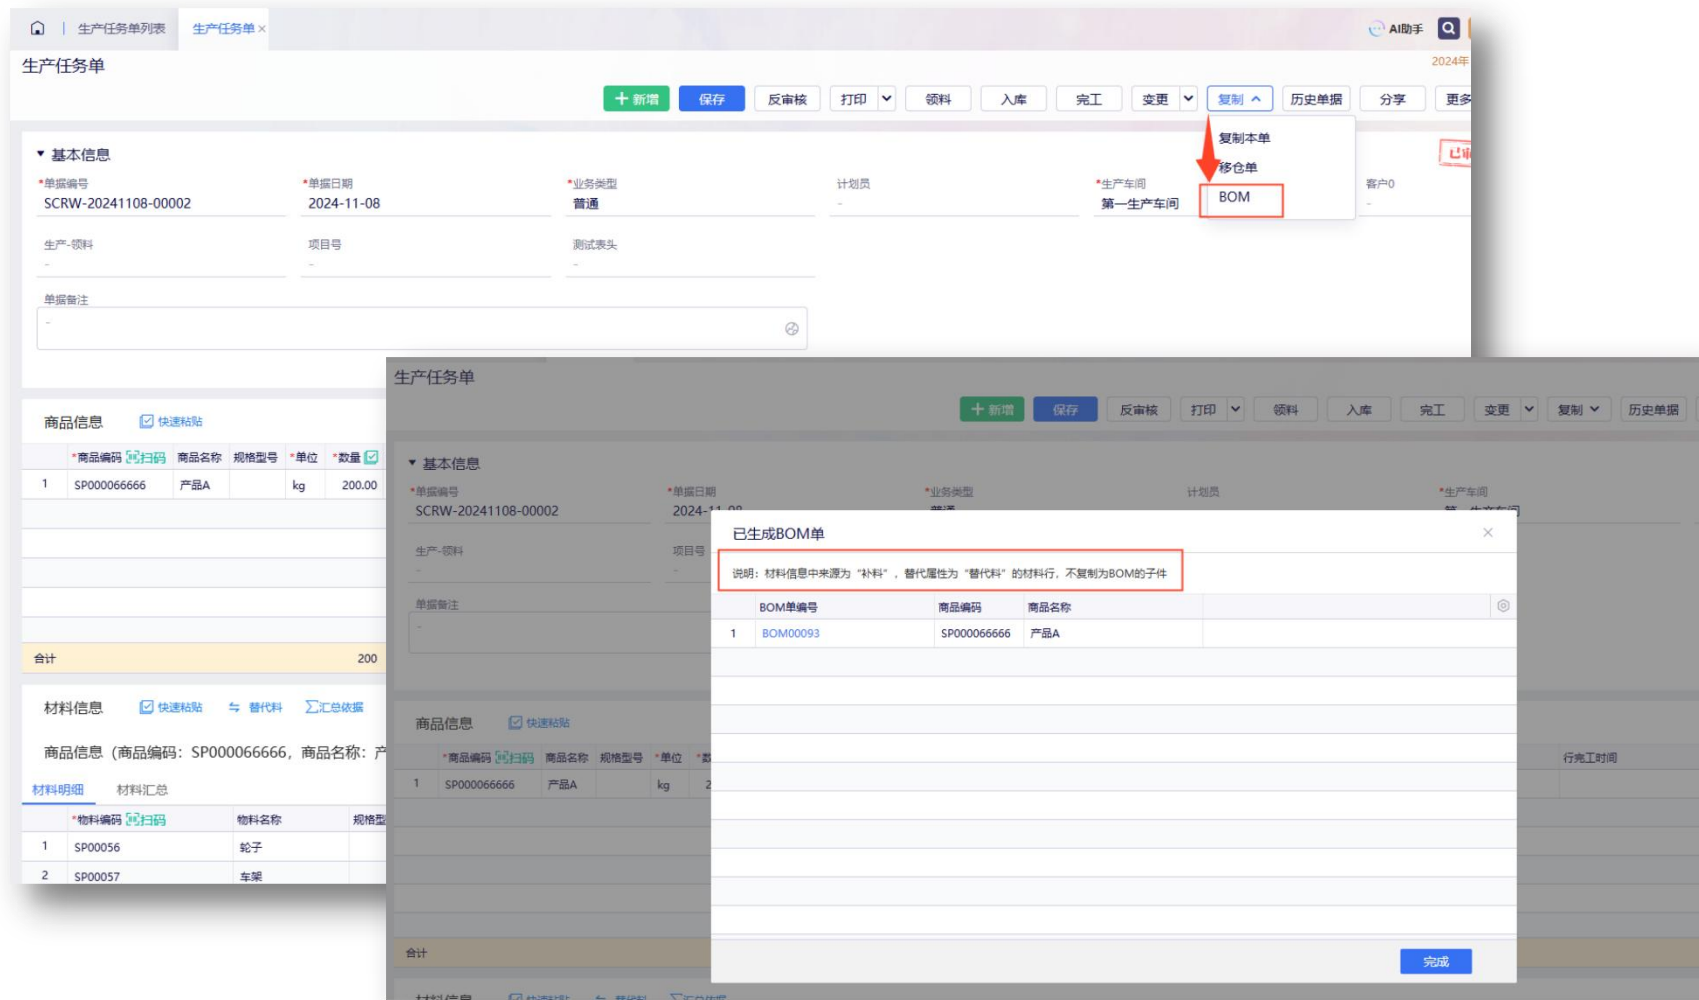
生产任务单列表 | 生产任务单 ×

AI助手

生产任务单

2024年

+ 新增 保存 反审核 打印 领料 入库 完工 变更 复制 历史单据 分享 更多

复制本单
移仓单
BOM

▾ 基本信息

*单据编号
SCRW-20241108-00002

*单据日期
2024-11-08

*业务类型
普通

计划员
-

*生产车间
第一生产车间

客户0
-

生产-领料
-

项目号
-

测试表头
-

单据备注
-

商品信息 快速粘贴

| | *商品编码 扫码 | 商品名称 | 规格型号 | *单位 | *数量 |
|---|---|---|---|---|---|
| 1 | SP000066666 | 产品A | | kg | 200.00 |

合计 200

材料信息 快速粘贴 替代料 汇总依据

商品信息（商品编码：SP000066666，商品名称：产

材料明细 材料汇总

| | *物料编码 扫码 | 物料名称 | 规格型 |
|---|---|---|---|
| 1 | SP00056 | 轮子 | |
| 2 | SP00057 | 车架 | |

生产任务单

+ 新增 保存 反审核 打印 领料 入库 完工 变更 复制 历史单据

▾ 基本信息

*单据编号
SCRW-20241108-00002

*单据日期
2024-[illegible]

*业务类型

计划员

*生产车间

生产-领料
-

项目号
-

单据备注
-

商品信息 快速粘贴

| | *商品编码 扫码 | 商品名称 | 规格型号 | *单位 | *数 |
|---|---|---|---|---|---|
| 1 | SP000066666 | 产品A | | kg | 2 |

行完工时间

合计

材料信息 快速粘贴 替代料 汇总依据

已生成BOM单 ×

说明：材料信息中来源为“补料”，替代属性为“替代料”的材料行，不复制为BOM的子件

| | BOM单编号 | 商品编码 | 商品名称 |
|---|---|---|---|
| 1 | BOM00093 | SP000066666 | 产品A |

完成